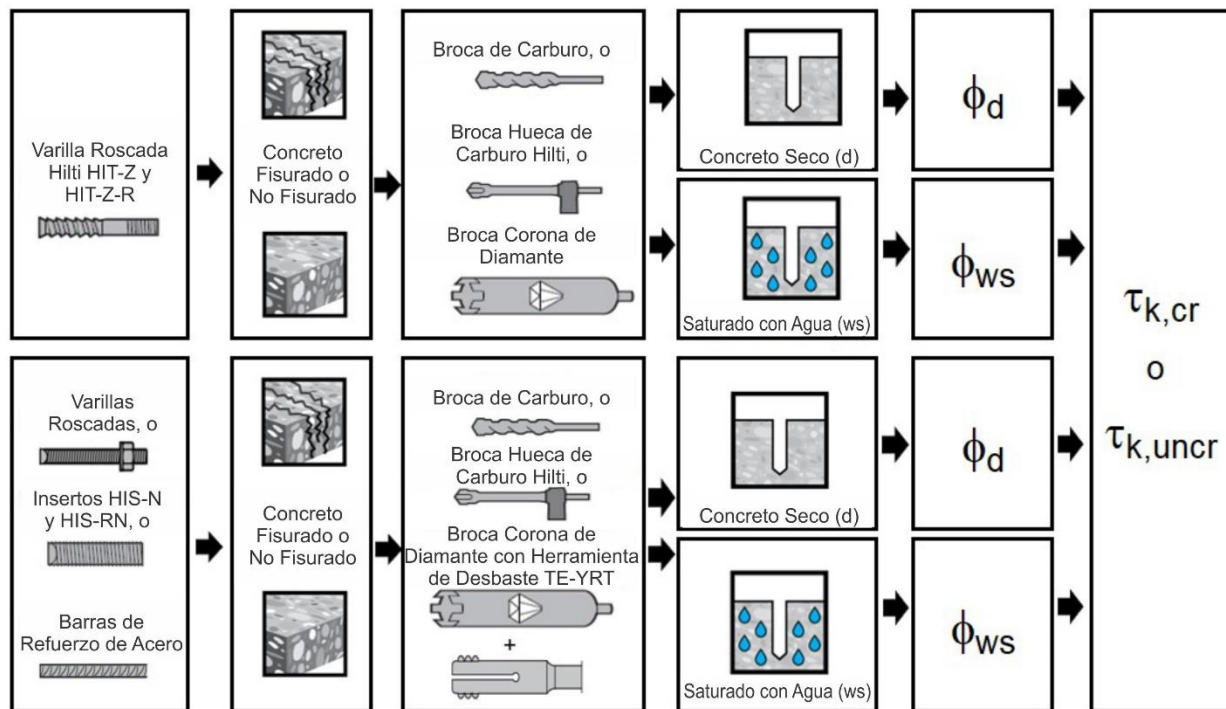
Varilla Roscada Hilti HIT-Z y HIT-Z-R

Concreto Fisurado o No Fisurado

Broca de Carburo, o

Broca Hueca de Carburo Hilti, o

Broca Corona de Diamante

Concreto Seco (d)

Saturado con Agua (ws)

$\phi_d$

$\phi_{ws}$

$\tau_{k,cr}$

o

$\tau_{k,uncr}$

Varillas Roscadas, o

Insertos HIS-N y HIS-RN, o

Barras de Refuerzo de Acero

Concreto Fisurado o No Fisurado

Broca de Carburo, o

Broca Hueca de Carburo Hilti, o

Broca Corona de Diamante con Herramienta de Desbaste TE-YRT

+

Concreto Seco (d)

Saturado con Agua (ws)

$\phi_d$

$\phi_{ws}$